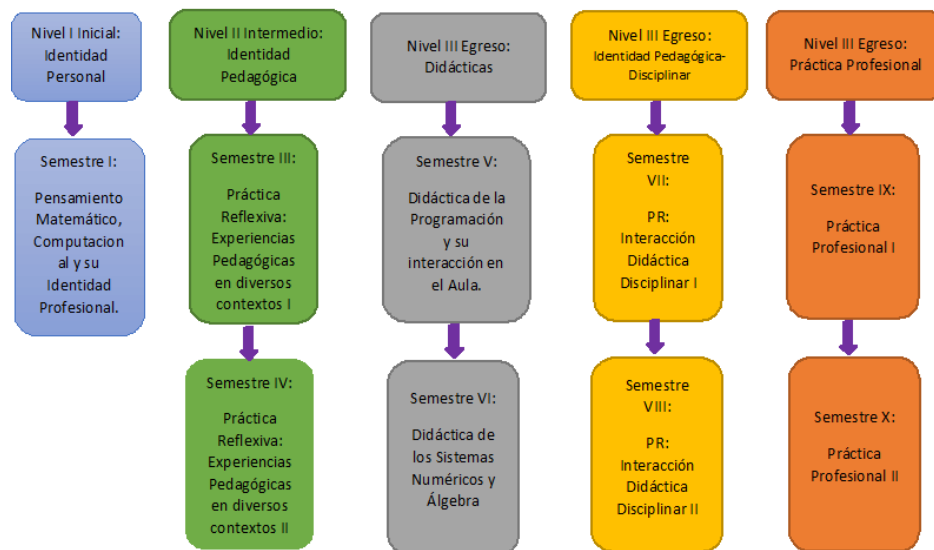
Nivel I Inicial: Identidad Personal

Semestre I:

Pensamiento Matemático, Computacion al y su Identidad Profesional.

Nivel II Intermedio: Identidad Pedagógica

Semestre III:

Práctica Reflexiva: Experiencias Pedagógicas en diversos contextos I

Semestre IV:

Práctica Reflexiva: Experiencias Pedagógicas en diversos contextos II

Nivel III Egreso: Didácticas

Semestre V:

Didáctica de la Programación y su interacción en el Aula.

Semestre VI:

Didáctica de los Sistemas Numéricos y Álgebra

Nivel III Egreso: Identidad Pedagógica-Disciplinar

Semestre VII:

PR: Interacción Didáctica Disciplinar I

Semestre VIII:

PR: Interacción Didáctica Disciplinar II

Nivel III Egreso: Práctica Profesional

Semestre IX:

Práctica Profesional I

Semestre X:

Práctica Profesional II